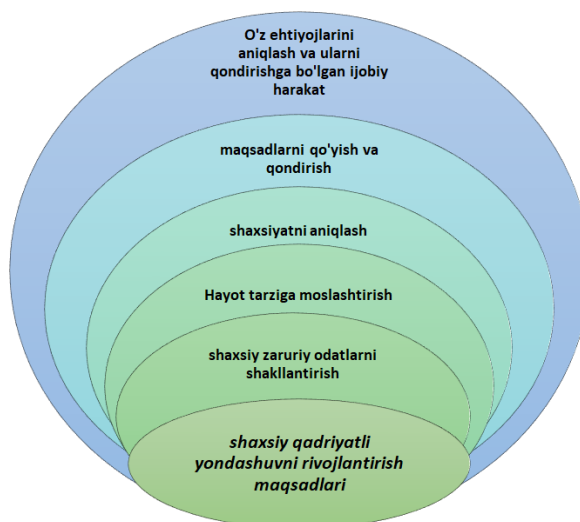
O'z ehtiyojlarini aniqlash va ularni qondirishga bo'lgan ijobiy harakat

maqsadlarni qo'yish va qondirish

shaxsiyatni aniqlash

Hayot tarziga moslashtirish

shaxsiy zaruriy odatlarni shakllantirish

shaxsiy qadriyatli yondashuvni rivojlantirish maqsadlari